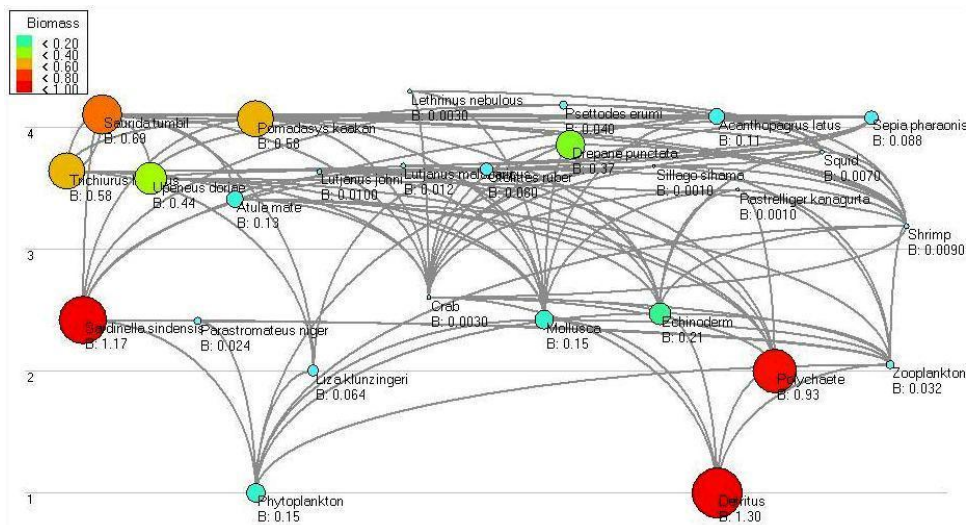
Biomass
< 0.20
< 0.40
< 0.60
< 0.80
< 1.00

4
3
2
1

Lethrinus nebulous
B: 0.0030
Psettodes erumi
B: 0.040
Acanthopagrus latus
B: 0.11
Sepia pharaonis
B: 0.088
Saurida tumbil
B: 0.69
Pomadasys kaakan
B: 0.58
Drepane punctata
B: 0.37
Squid
B: 0.0070
Trichiurus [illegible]
B: 0.58
Upeneus doriae
B: 0.44
Lutjanus johni
B: 0.0100
Lutjanus malabaricus
B: 0.012
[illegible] ruber
B: 0.060
Sillago sihama
B: 0.0010
Rastrelliger kanagurta
B: 0.0010
Atula mate
B: 0.13
Shrimp
B: 0.0090
Sardinella sindensis
B: 1.17
Parastromateus niger
B: 0.024
Crab
B: 0.0030
Mollusca
B: 0.15
Echinoderm
B: 0.21
Zooplankton
B: 0.032
Liza klunzingeri
B: 0.064
Polychaete
B: 0.93
Phytoplankton
B: 0.15
Detritus
B: 1.30